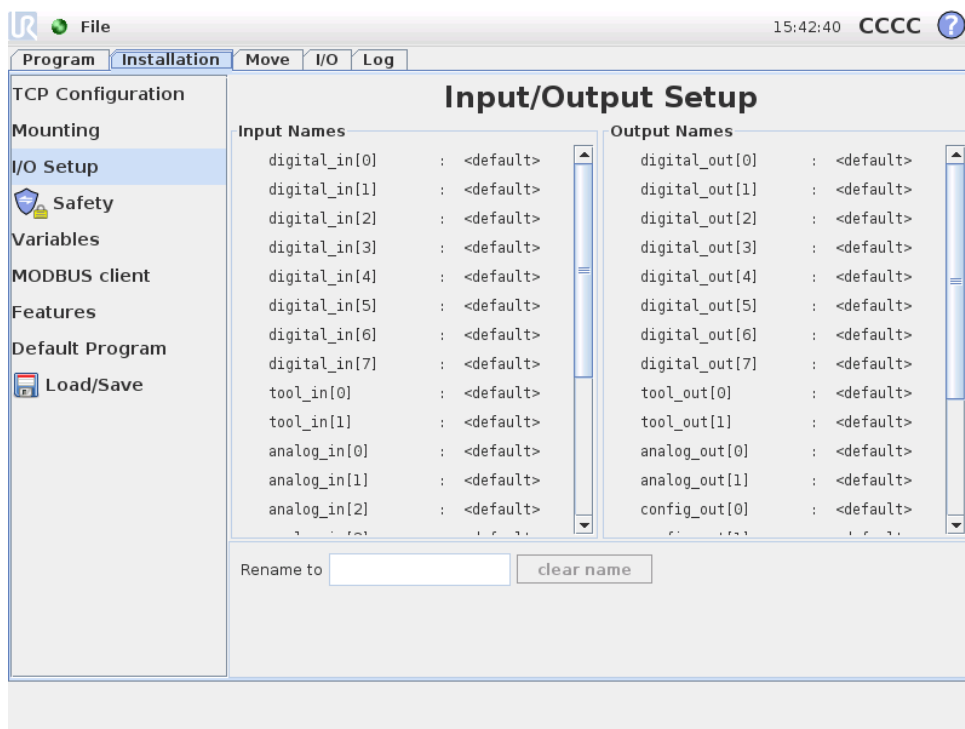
File

15:42:40 CCCC

Program | Installation | Move | I/O | Log

TCP Configuration
Mounting
I/O Setup
Safety
Variables
MODBUS client
Features
Default Program
Load/Save

Input/Output Setup

Input Names

digital_in[0] : <default>
digital_in[1] : <default>
digital_in[2] : <default>
digital_in[3] : <default>
digital_in[4] : <default>
digital_in[5] : <default>
digital_in[6] : <default>
digital_in[7] : <default>
tool_in[0] : <default>
tool_in[1] : <default>
analog_in[0] : <default>
analog_in[1] : <default>
analog_in[2] : <default>
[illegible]

Output Names

digital_out[0] : <default>
digital_out[1] : <default>
digital_out[2] : <default>
digital_out[3] : <default>
digital_out[4] : <default>
digital_out[5] : <default>
digital_out[6] : <default>
digital_out[7] : <default>
tool_out[0] : <default>
tool_out[1] : <default>
analog_out[0] : <default>
analog_out[1] : <default>
config_out[0] : <default>
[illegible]

Rename to

clear name